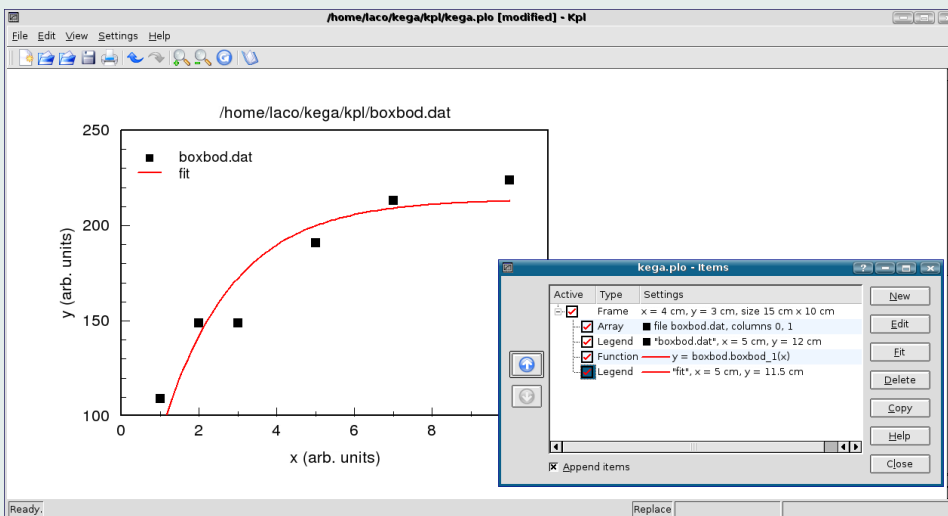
/home/laco/kega/kpl/kega.plo [modified] - Kpl

File Edit View Settings Help

/home/laco/kega/kpl/boxbod.dat

boxbod.dat
fit

250
200
150
100

y (arb. units)

0 2 4 6 8

x (arb. units)

kega.plo - Items

| Active | Type | Settings |
|---|---|---|
| ☑ | Frame | x = 4 cm, y = 3 cm, size 15 cm x 10 cm |
| ☑ | Array | file boxbod.dat, columns 0, 1 |
| ☑ | Legend | "boxbod.dat", x = 5 cm, y = 12 cm |
| ☑ | Function | y = boxbod.boxbod_1(x) |
| ☑ | Legend | "fit", x = 5 cm, y = 11.5 cm |

New
Edit
Fit
Delete
Copy
Help
Close

☒ Append items

Ready.

Replace